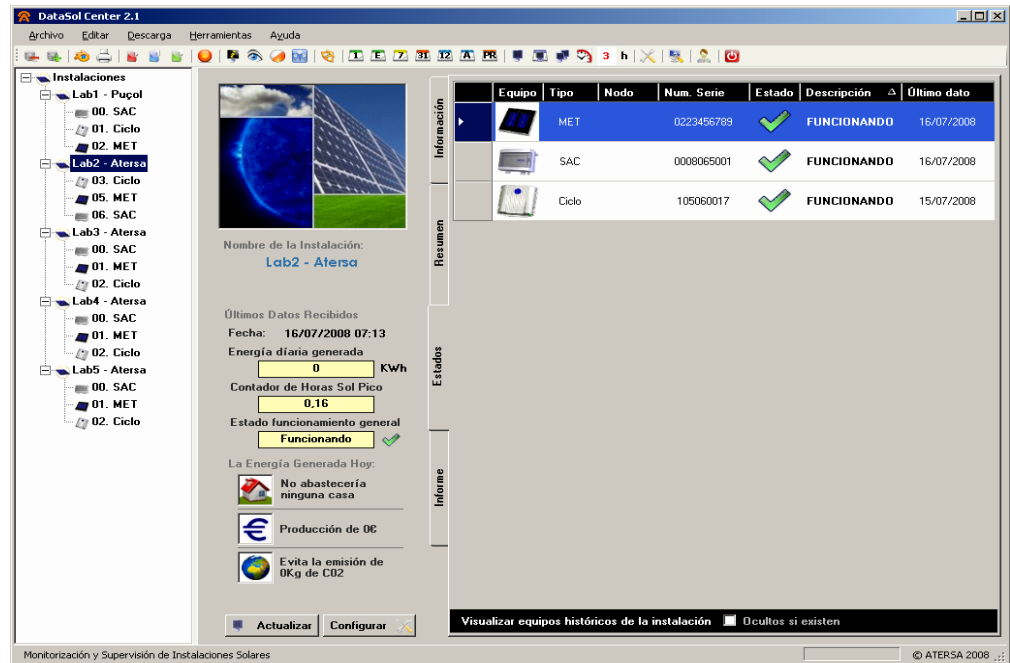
DataSol Center 2.1

Archivo Editar Descarga Herramientas Ayuda

T E 7 31 12 A PR 3 h

Instalaciones
Lab1 - Puçol
00. SAC
01. Ciclo
02. MET
Lab2 - Atersa
03. Ciclo
05. MET
06. SAC
Lab3 - Atersa
00. SAC
01. MET
02. Ciclo
Lab4 - Atersa
00. SAC
01. MET
02. Ciclo
Lab5 - Atersa
00. SAC
01. MET
02. Ciclo

Nombre de la Instalación:
Lab2 - Atersa

Últimos Datos Recibidos
Fecha: 16/07/2008 07:13
Energía diaria generada
0 KWh
Contador de Horas Sol Pico
0,16
Estado funcionamiento general
Funcionando

La Energía Generada Hoy:
No abastecería ninguna casa
Producción de 0€
Evita la emisión de 0Kg de CO2

Actualizar Configurar

Información
Resumen
Estados
Informe

| Equipo | Tipo | Nodo | Num. Serie | Estado | Descripción | Último dato |
|---|---|---|---|---|---|---|
| | MET | | 0223456789 | | FUNCIONANDO | 16/07/2008 |
| | SAC | | 0008065001 | | FUNCIONANDO | 16/07/2008 |
| | Ciclo | | 105060017 | | FUNCIONANDO | 15/07/2008 |

Visualizar equipos históricos de la instalación Ocultos si existen

Monitorización y Supervisión de Instalaciones Solares
© ATERSA 2008